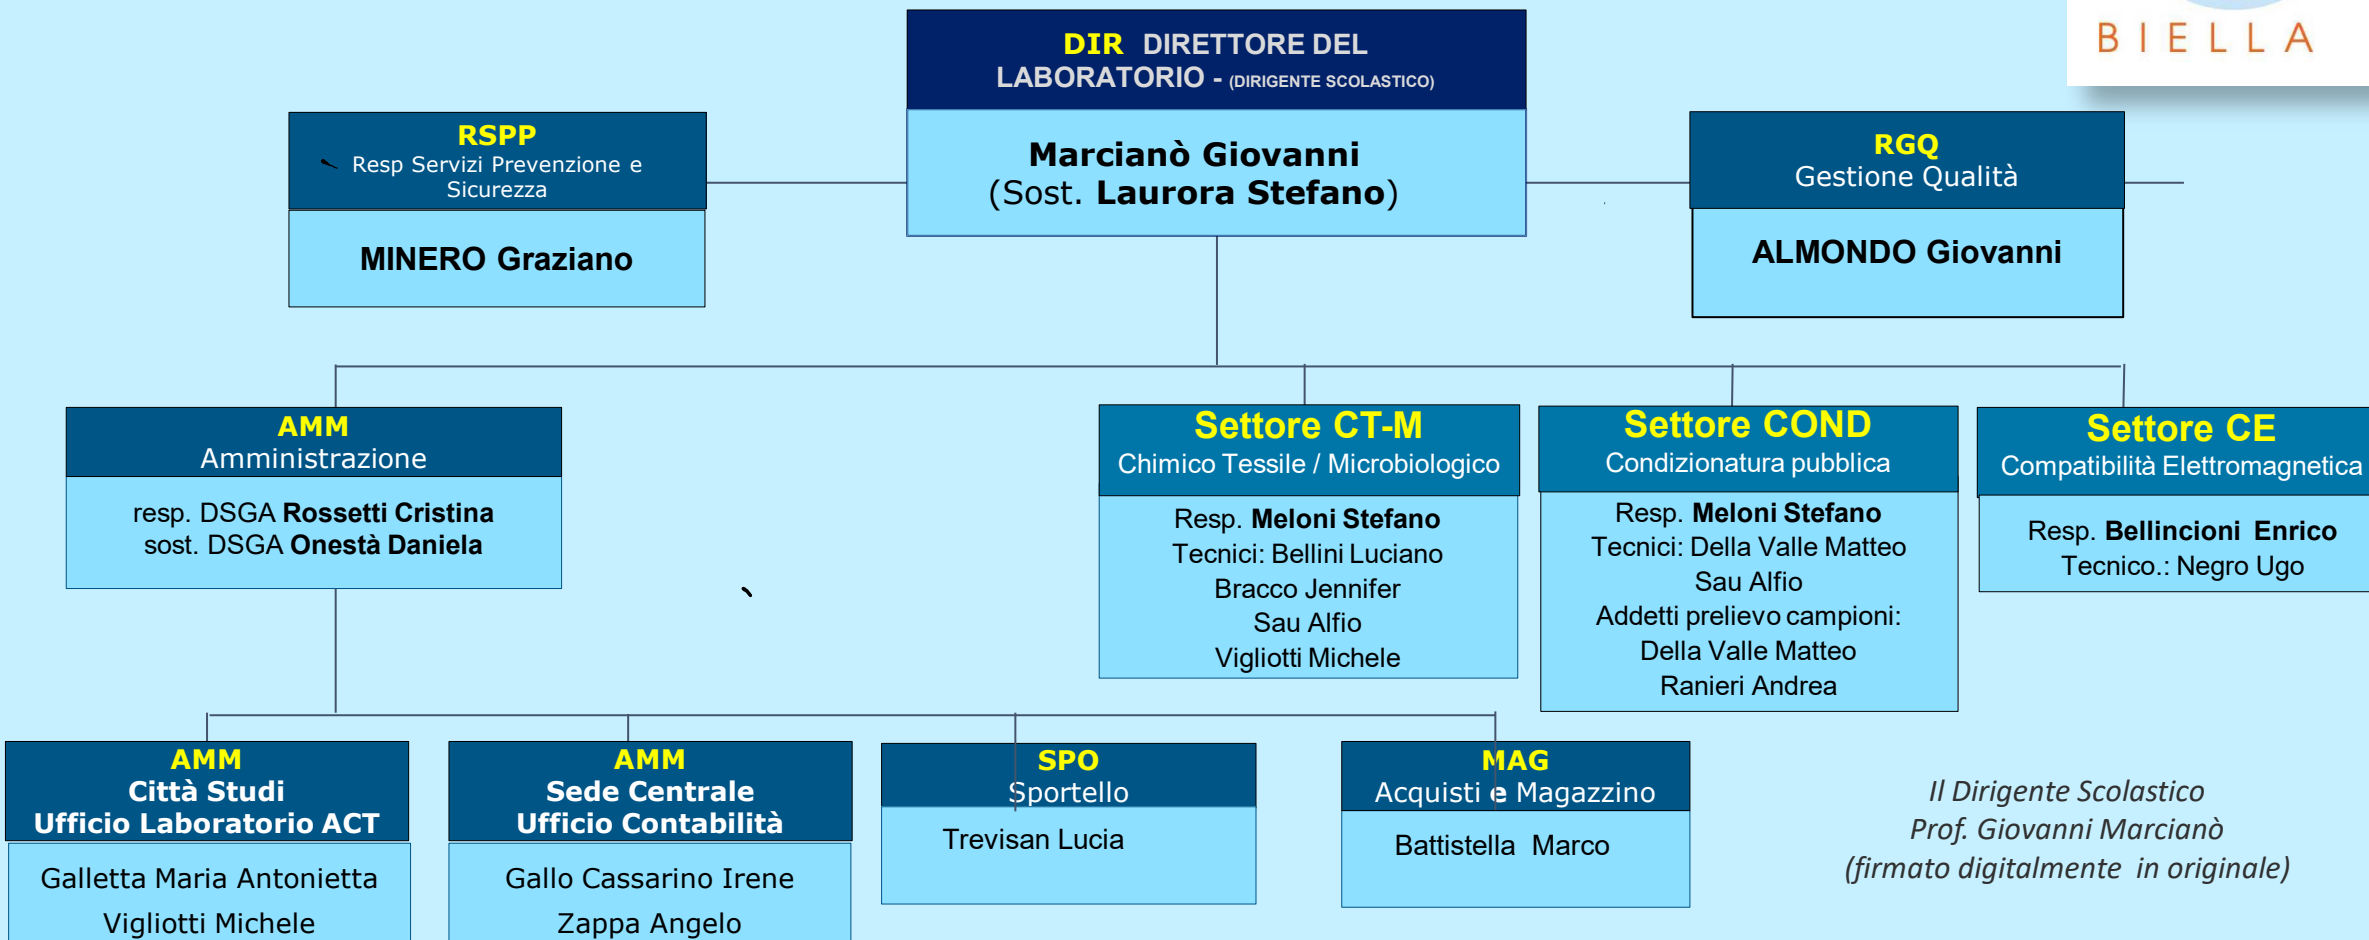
BIELLA

DIR DIRETTORE DEL LABORATORIO - (DIRIGENTE SCOLASTICO)

Marcianò Giovanni
(Sost. Laurora Stefano)

RSPP
Resp Servizi Prevenzione e Sicurezza

MINERO Graziano

RGQ
Gestione Qualità

ALMONDO Giovanni

AMM
Amministrazione

resp. DSGA Rossetti Cristina
sost. DSGA Onestà Daniela

Settore CT-M
Chimico Tessile / Microbiologico

Resp. Meloni Stefano
Tecnici: Bellini Luciano
Bracco Jennifer
Sau Alfio
Vigliotti Michele

Settore COND
Condizionatura pubblica

Resp. Meloni Stefano
Tecnici: Della Valle Matteo
Sau Alfio
Addetti prelievo campioni:
Della Valle Matteo
Ranieri Andrea

Settore CE
Compatibilità Elettromagnetica

Resp. Bellincioni Enrico
Tecnico.: Negro Ugo

AMM
Città Studi
Ufficio Laboratorio ACT

Galletta Maria Antonietta
Vigliotti Michele

AMM
Sede Centrale
Ufficio Contabilità

Gallo Cassarino Irene
Zappa Angelo

SPO
Sportello

Trevisan Lucia

MAG
Acquisti e Magazzino

Battistella Marco

Il Dirigente Scolastico
Prof. Giovanni Marcianò
(firmato digitalmente in originale)